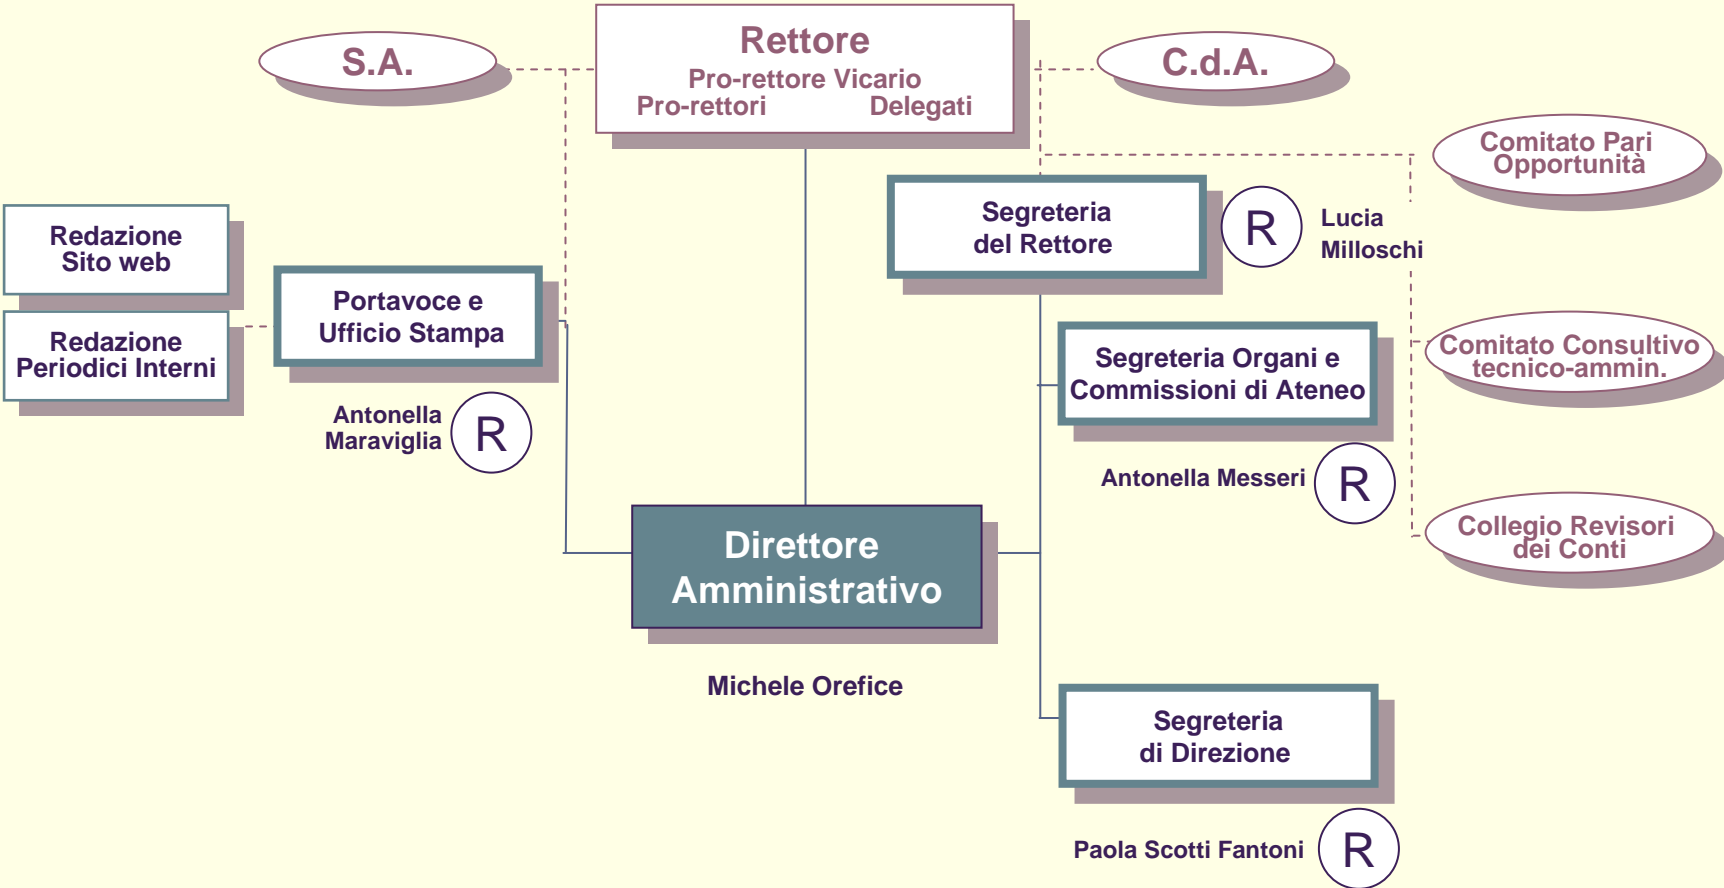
S.A.

Rettore
Pro-rettore Vicario
Pro-rettori Delegati

C.d.A.

Comitato Pari Opportunità

Segreteria del Rettore

R Lucia Milloschi

Redazione Sito web

Redazione Periodici Interni

Portavoce e Ufficio Stampa

Antonella Maraviglia R

Segreteria Organi e Commissioni di Ateneo

Comitato Consultivo tecnico-ammin.

Antonella Messeri R

Collegio Revisori dei Conti

Direttore Amministrativo

Michele Orefice

Segreteria di Direzione

Paola Scotti Fantoni R